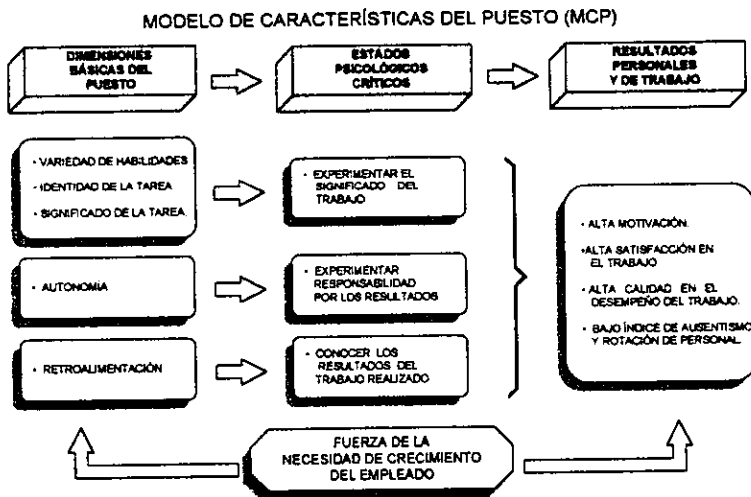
MODELO DE CARACTERÍSTICAS DEL PUESTO (MCP)

DIMENSIONES BÁSICAS DEL PUESTO

ESTADOS PSICOLÓGICOS CRÍTICOS

RESULTADOS PERSONALES Y DE TRABAJO

- VARIEDAD DE HABILIDADES
- IDENTIDAD DE LA TAREA
- SIGNIFICADO DE LA TAREA.

- EXPERIMENTAR EL SIGNIFICADO DEL TRABAJO

- AUTONOMÍA

- EXPERIMENTAR RESPONSABILIDAD POR LOS RESULTADOS

- RETROALIMENTACIÓN

- CONOCER LOS RESULTADOS DEL TRABAJO REALIZADO

- ALTA MOTIVACIÓN.
-ALTA SATISFACCIÓN EN EL TRABAJO
- ALTA CALIDAD EN EL DESEMPEÑO DEL TRABAJO.
- BAJO ÍNDICE DE AUSENTISMO Y ROTACIÓN DE PERSONAL.

FUERZA DE LA NECESIDAD DE CRECIMIENTO DEL EMPLEADO